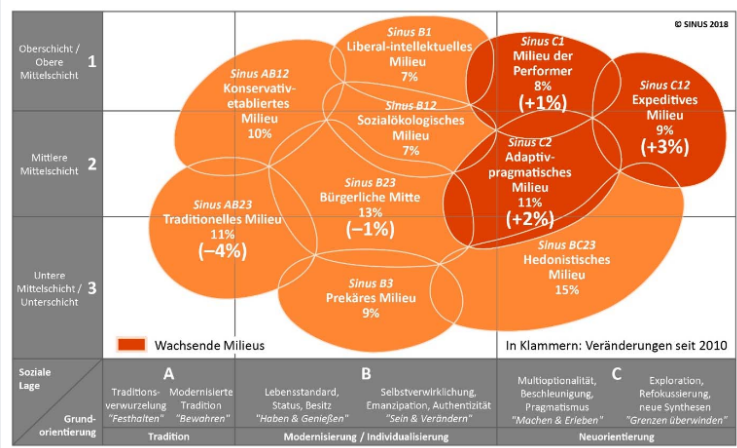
© SINUS 2018

Oberschicht / Obere Mittelschicht 1

Mittlere Mittelschicht 2

Untere Mittelschicht / Unterschicht 3

Sinus AB12
Konservativ-etabliertes Milieu
10%

Sinus B1
Liberal-intellektuelles Milieu
7%

Sinus C1
Milieu der Performer
8%
(+1%)

Sinus C12
Expeditives Milieu
9%
(+3%)

Sinus B12
Sozialökologisches Milieu
7%

Sinus C2
Adaptiv-pragmatisches Milieu
11%
(+2%)

Sinus AB23
Traditionelles Milieu
11%
(–4%)

Sinus B23
Bürgerliche Mitte
13%
(–1%)

Sinus BC23
Hedonistisches Milieu
15%

Sinus B3
Prekäres Milieu
9%

Wachsende Milieus

In Klammern: Veränderungen seit 2010

Soziale Lage

Grundorientierung

A
Traditionsverwurzelung "Festhalten"
Modernisierte Tradition "Bewahren"
Tradition

B
Lebensstandard, Status, Besitz "Haben & Genießen"
Selbstverwirklichung, Emanzipation, Authentizität "Sein & Verändern"
Modernisierung / Individualisierung

C
Multioptionalität, Beschleunigung, Pragmatismus "Machen & Erleben"
Exploration, Refokussierung, neue Synthesen "Grenzen überwinden"
Neuorientierung